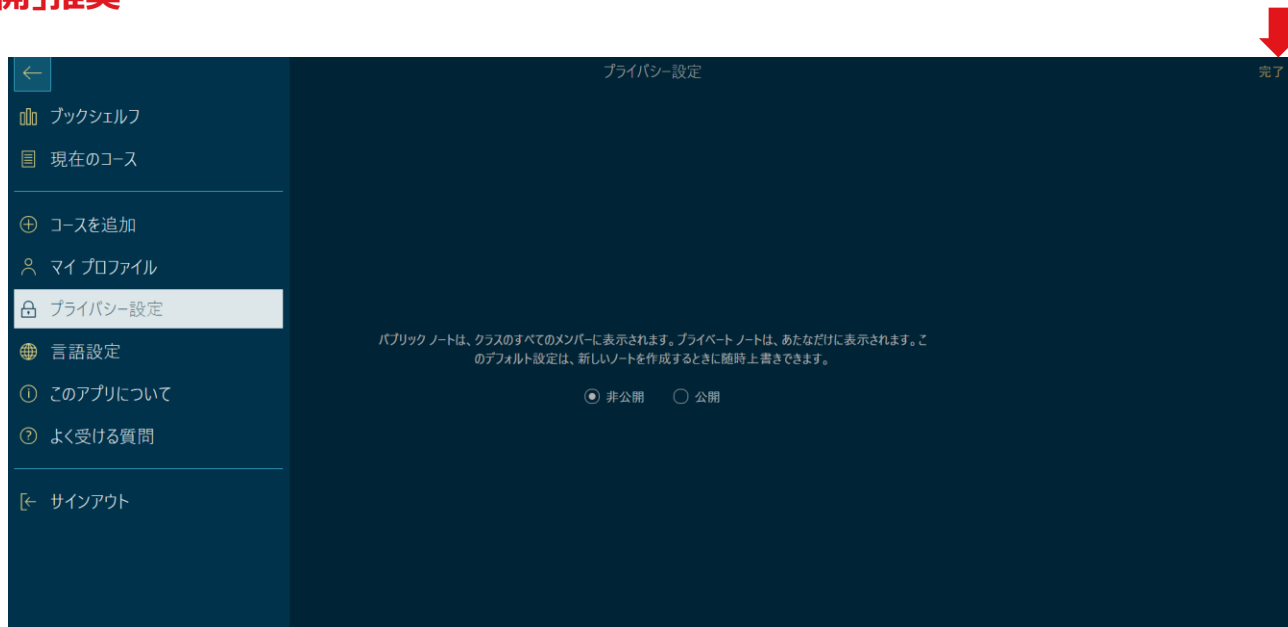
開」推奨

プライバシー設定

完了

ブックシェルフ

現在のコース

コースを追加

マイ プロファイル

プライバシー設定

言語設定

このアプリについて

よく受ける質問

サインアウト

パブリック ノートは、クラスのすべてのメンバーに表示されます。プライベート ノートは、あなただけに表示されます。このデフォルト設定は、新しいノートを作成するときに随時上書きできます。

非公開　公開